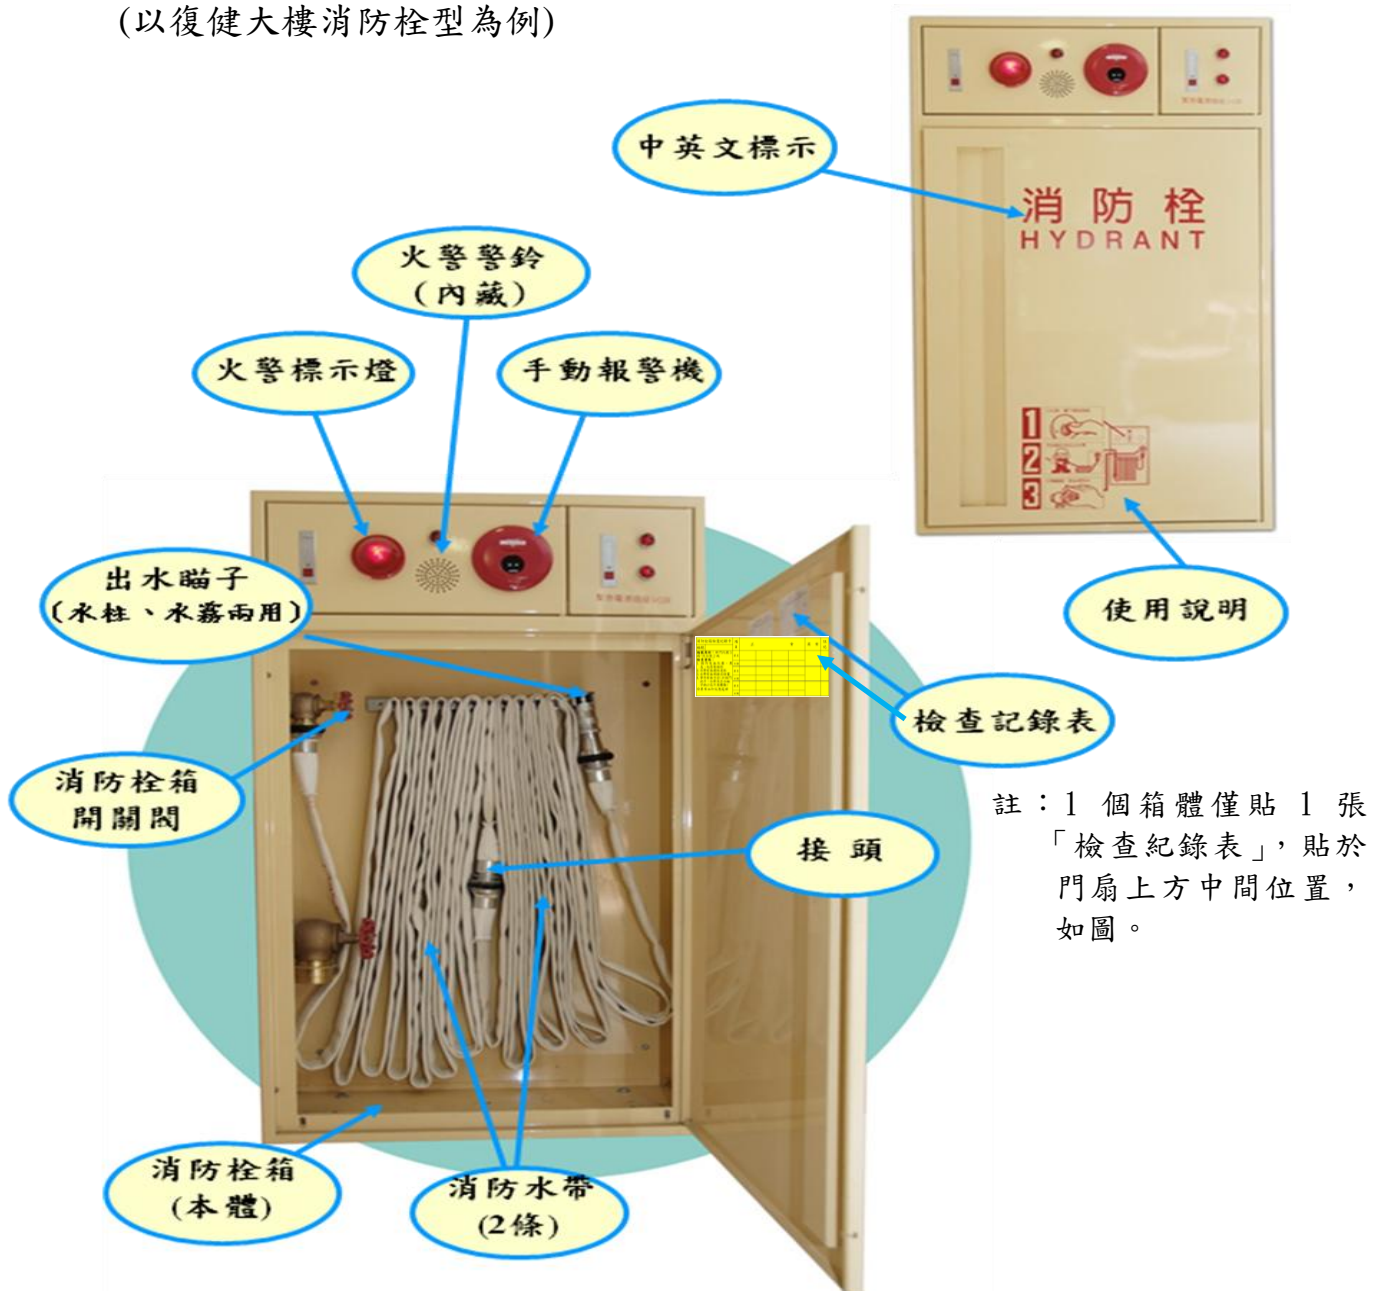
(以復健大樓消防栓型為例)

中英文標示

消防栓
HYDRANT

火警警鈴
(內藏)

火警標示燈

手動報警機

出水瞄子
(水柱、水霧兩用)

使用說明

檢查記錄表

消防栓箱
開關閥

接 頭

註：1 個箱體僅貼 1 張「檢查紀錄表」，貼於門扇上方中間位置，如圖。

消防栓箱
(本體)

消防水帶
(2條)